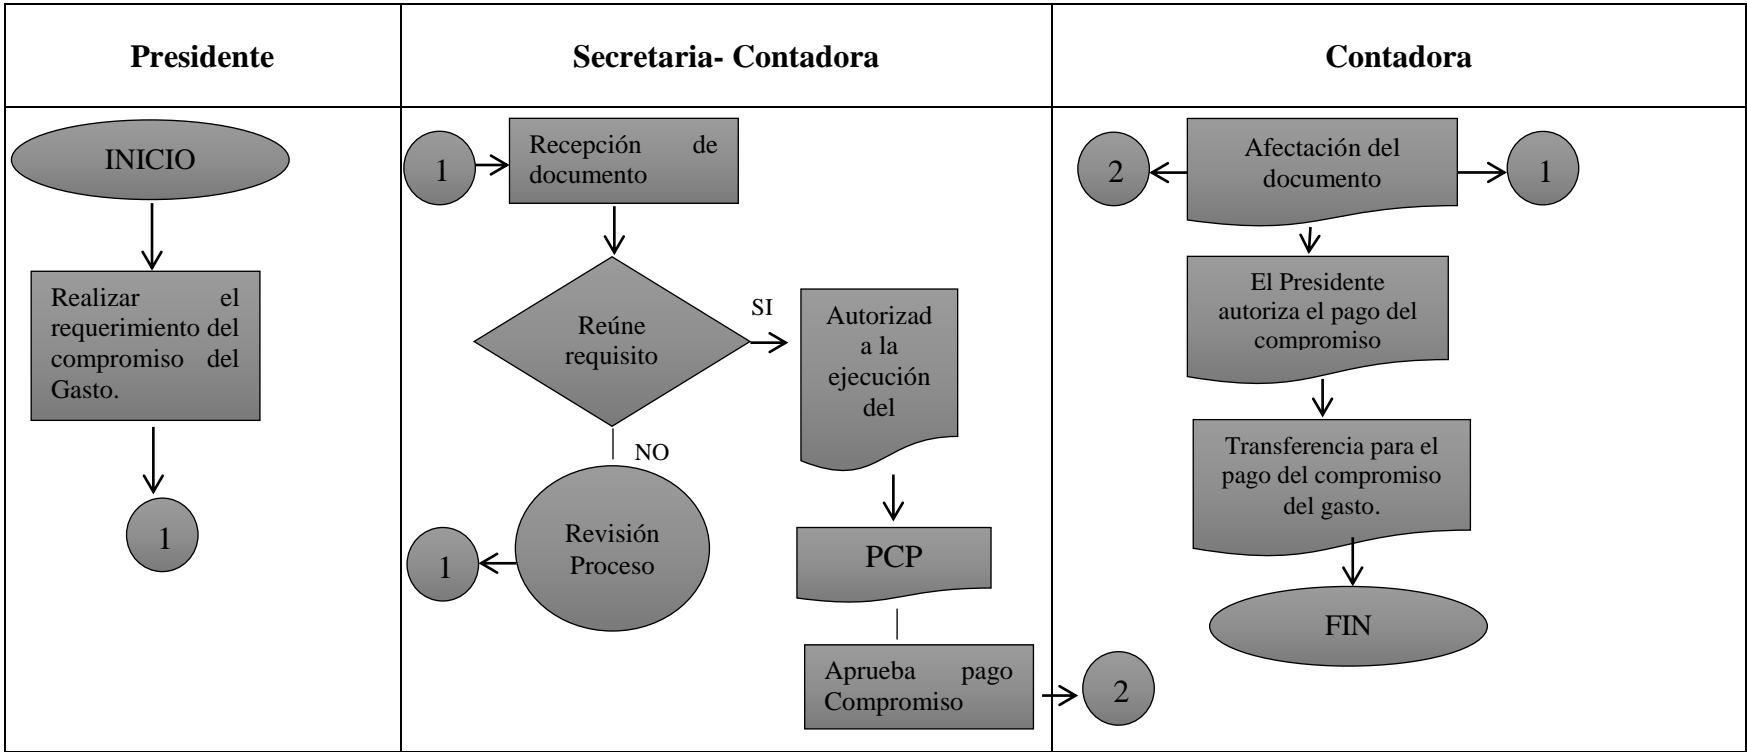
| Presidente | Secretaria- Contadora | Contadora |
|---|---|---|
| INICIO<br>Realizar el requerimiento del compromiso del Gasto.<br>1 | 1<br>Recepción de documento<br>Reúne requisito<br>SI<br>Autorizad a la ejecución del<br>NO<br>Revisión Proceso<br>1<br>PCP<br>Aprueba pago Compromiso<br>2 | 2<br>Afectación del documento<br>1<br>El Presidente autoriza el pago del compromiso<br>Transferencia para el pago del compromiso del gasto.<br>FIN |